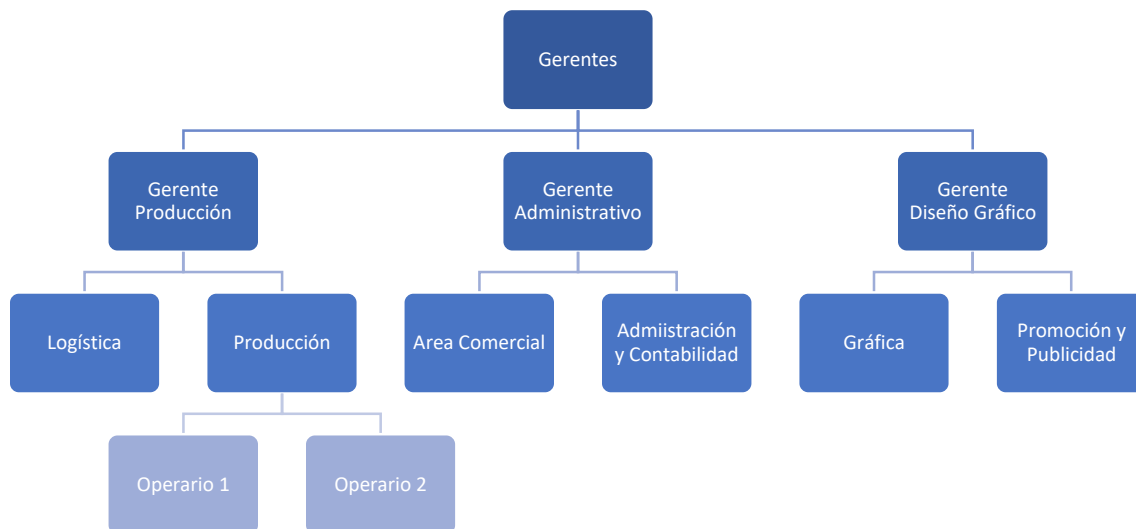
Gerentes

Gerente Producción

Gerente Administrativo

Gerente Diseño Gráfico

Logística

Producción

Area Comercial

Admiistración y Contabilidad

Gráfica

Promoción y Publicidad

Operario 1

Operario 2